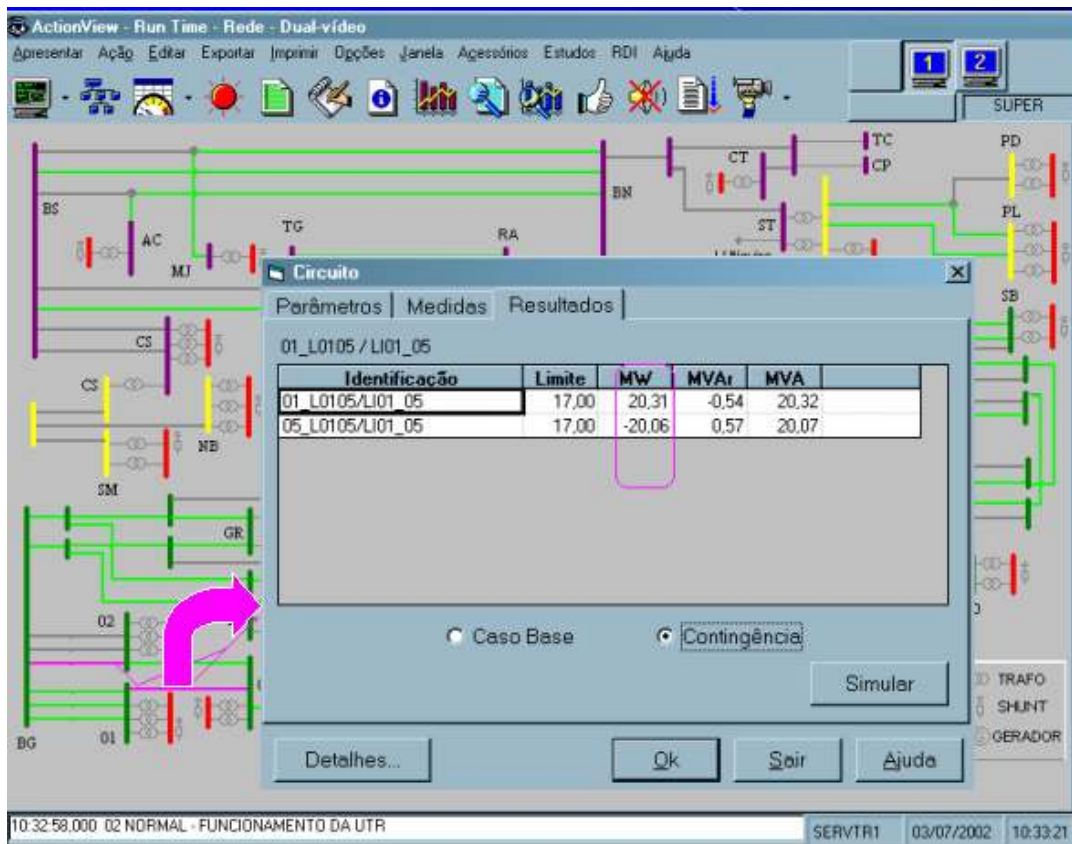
ActionView - Run Time - Rede - Dual-vídeo

Apresentar Ação Editar Exportar Imprimir Opções Janela Acessórios Estudos RDI Ajuda

1 2

SUPER

TC
CP
CT
BN
PD
BS
AC
TG
RA
ST
PL
MJ

Circuito

Parâmetros | Medidas | Resultados

01_L0105 / LI01_05

| Identificação | Limite | MW | MVAr | MVA |
|---|---|---|---|---|
| 01_L0105/LI01_05 | 17,00 | 20,31 | -0,54 | 20,32 |
| 05_L0105/LI01_05 | 17,00 | -20,06 | 0,57 | 20,07 |

Caso Base Contingência

Simular

Detalhes... Ok Sair Ajuda

SB
CS
CS
NB
SM
GR
02
01
BG

TRAFO
SHUNT
GERADOR

10:32:58,000 02 NORMAL - FUNCIONAMENTO DA UTR

SERVTR1 03/07/2002 10:33:21